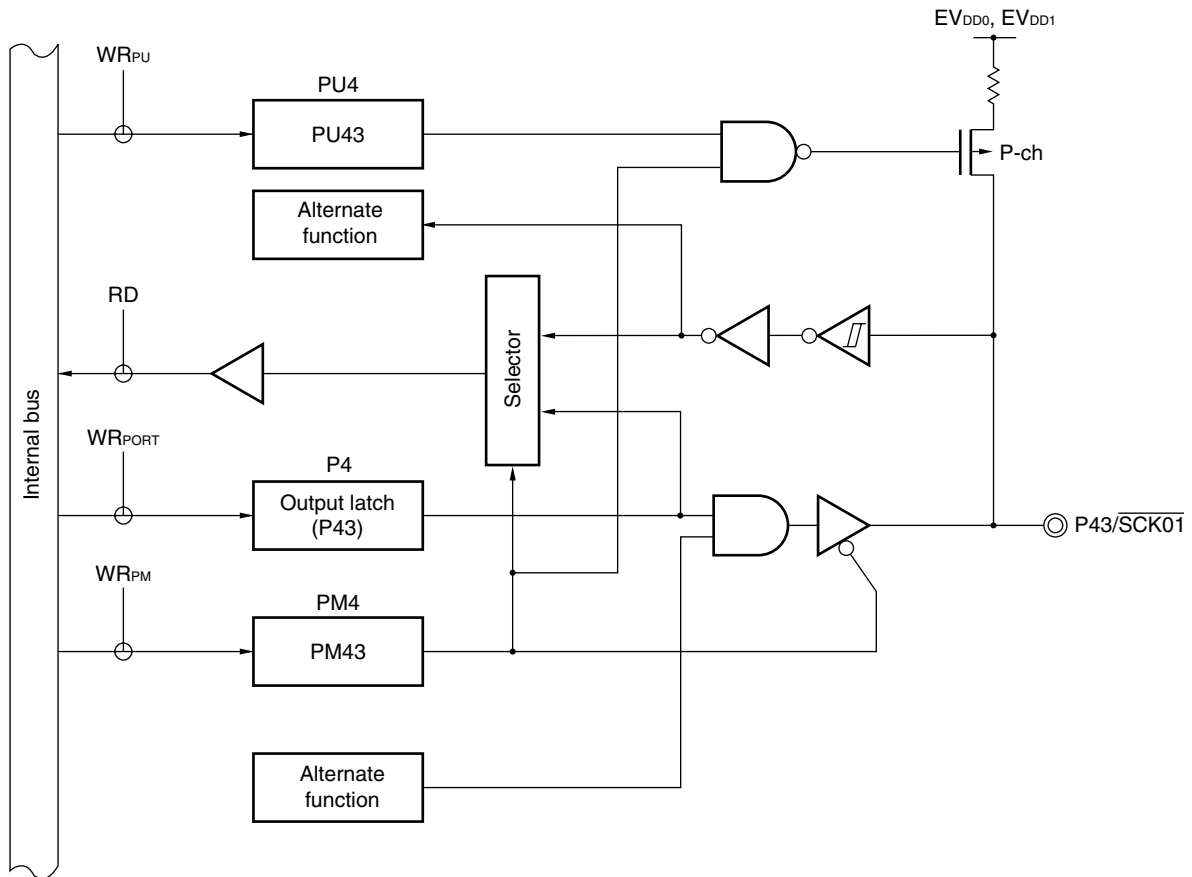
$EV_{DD0}$, $EV_{DD1}$

$WR_{PU}$

PU4

PU43

P-ch

Alternate function

RD

Selector

Internal bus

$WR_{PORT}$

P4

Output latch (P43)

P43/$\overline{SCK01}$

$WR_{PM}$

PM4

PM43

Alternate function